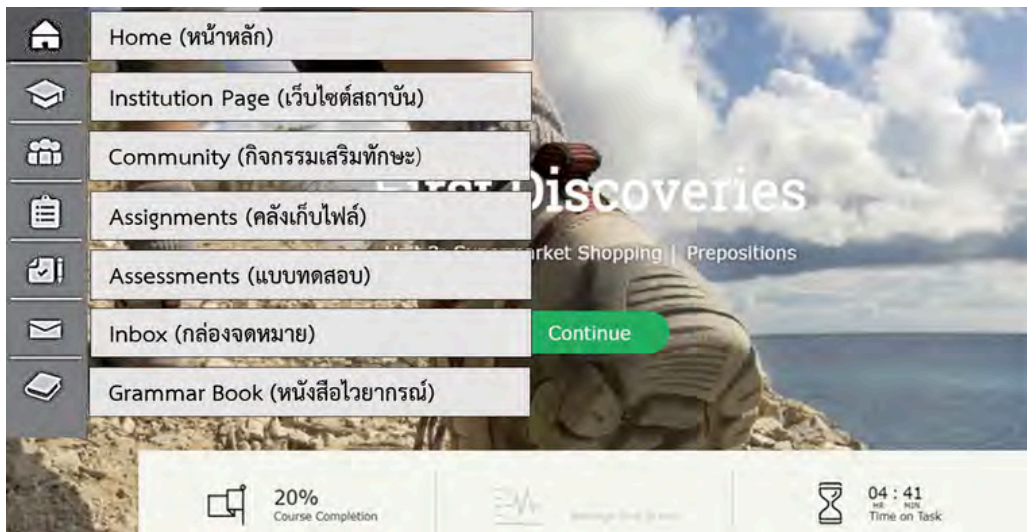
Home (หน้าหลัก)

Institution Page (เว็บไซต์สถาบัน)

Community (กิจกรรมเสริมทักษะ)

Assignments (คลังเก็บไฟล์)

Assessments (แบบทดสอบ)

Inbox (กล่องจดหมาย)

Grammar Book (หนังสือไวยากรณ์)

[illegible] Discoveries

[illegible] Supermarket Shopping | Prepositions

Continue

20%
Course Completion

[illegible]

04 : 41
HR MIN
Time on Task